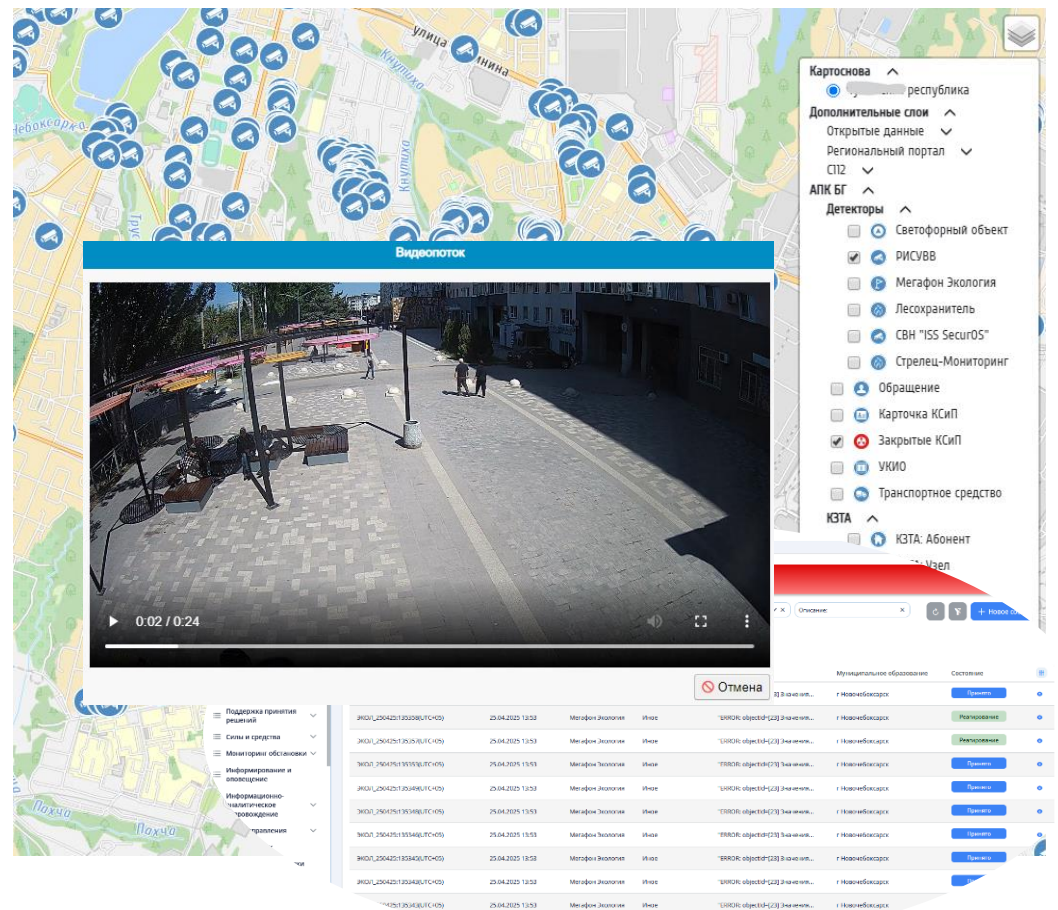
улица Ленина
Кнушуко
Новочебоксарск
Трус
Кнушука
Похчо
Похчо

Картоснова
республика
Дополнительные слои
Открытые данные
Региональный портал
С112
АПК БГ
Детекторы
Светофорный объект
РИСУВВ
Мегафон Экология
Лесохранитель
СВН "ISS SecurOS"
Стрелец-Мониторинг
Обращение
Карточка КСиП
Закрытые КСиП
УКИО
Транспортное средство
КЗТА
КЗТА: Абонент
Узел

Видеопоток
0:02 / 0:24
Отмена

Отписание
Новое со

Поддержка принятия решений
Силы и средства
Мониторинг обстановки
Информирование и оповещение
Информационно-аналитическое сопровождение
управления

| | | | | | Муниципальное образование | Состояние |
|---|---|---|---|---|---|---|
| | | | | Значения... | г Новочебоксарск | Принято |
| ЭКОЛ_250425135358(UTC+03) | 25.04.2025 13:53 | Мегафон Экология | Иное | "ERROR: objectId=[23] Значения... | г Новочебоксарск | Реагирование |
| ЭКОЛ_250425135355(UTC+03) | 25.04.2025 13:53 | Мегафон Экология | Иное | "ERROR: objectId=[23] Значения... | г Новочебоксарск | Реагирование |
| ЭКОЛ_250425135349(UTC+03) | 25.04.2025 13:53 | Мегафон Экология | Иное | "ERROR: objectId=[23] Значения... | г Новочебоксарск | Принято |
| ЭКОЛ_250425135348(UTC+03) | 25.04.2025 13:53 | Мегафон Экология | Иное | "ERROR: objectId=[23] Значения... | г Новочебоксарск | Принято |
| ЭКОЛ_250425135346(UTC+03) | 25.04.2025 13:53 | Мегафон Экология | Иное | "ERROR: objectId=[25] Значения... | г Новочебоксарск | Принято |
| ЭКОЛ_250425135343(UTC+03) | 25.04.2025 13:53 | Мегафон Экология | Иное | "ERROR: objectId=[23] Значения... | г Новочебоксарск | Принято |
| ЭКОЛ_250425135343(UTC+03) | 25.04.2025 13:53 | Мегафон Экология | Иное | "ERROR: objectId=[23] Значения... | г Новочебоксарск | |